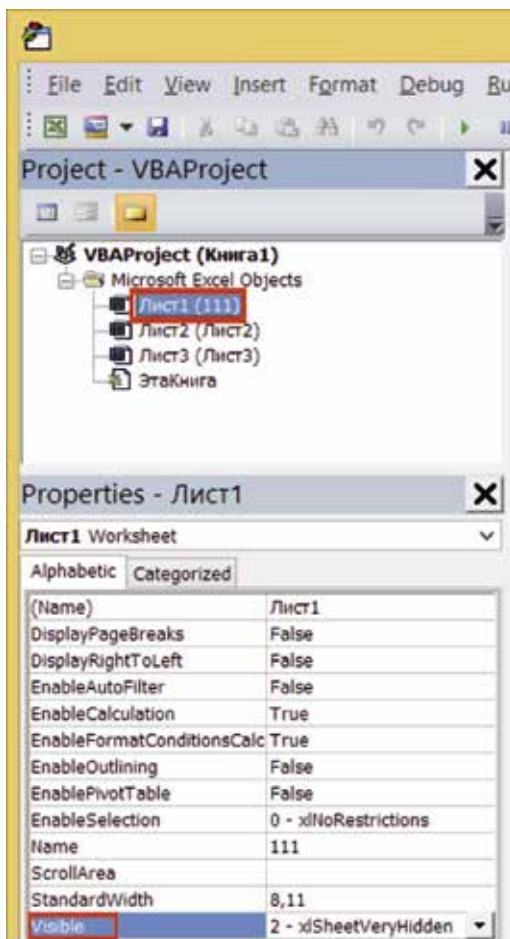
File Edit View Insert Format Debug Ru

Project - VBAProject

VBAProject (Книга1)
Microsoft Excel Objects
Лист1 (111)
Лист2 (Лист2)
Лист3 (Лист3)
ЭтаКнига

Properties - Лист1

Лист1 Worksheet

Alphabetic Categorized

| | |
|---|---|
| (Name) | Лист1 |
| DisplayPageBreaks | False |
| DisplayRightToLeft | False |
| EnableAutoFilter | False |
| EnableCalculation | True |
| EnableFormatConditionsCalc | True |
| EnableOutlining | False |
| EnablePivotTable | False |
| EnableSelection | 0 - xlNoRestrictions |
| Name | 111 |
| ScrollArea | |
| StandardWidth | 8,11 |
| Visible | 2 - xlSheetVeryHidden |